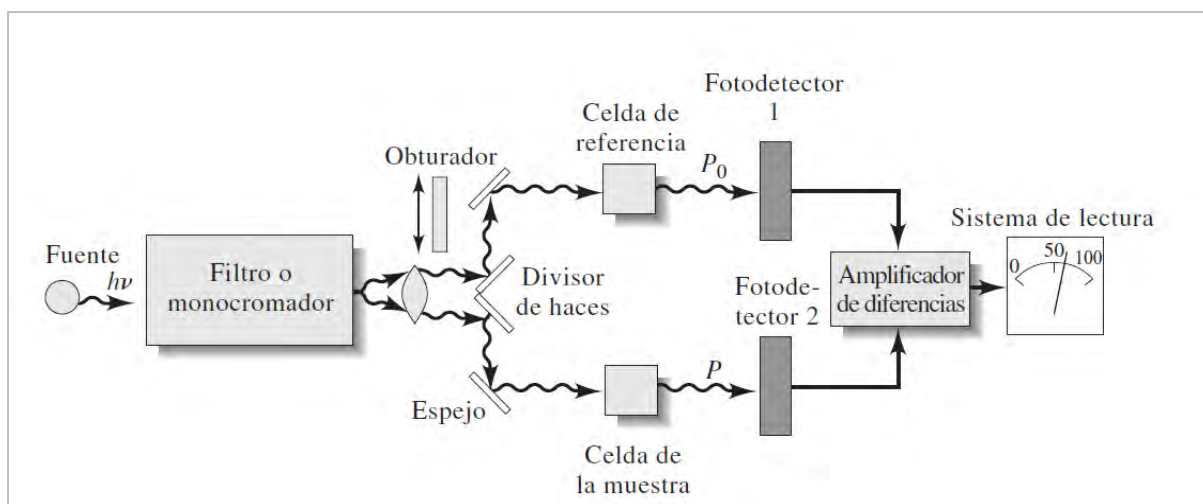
Fotodetector 1

Celda de referencia

$P_0$

Obturador

Sistema de lectura

Fuente

$h\nu$

Filtro o monocromador

Divisor de haces

Fotodetector 2

Amplificador de diferencias

0 50 100

$P$

Espejo

Celda de la muestra